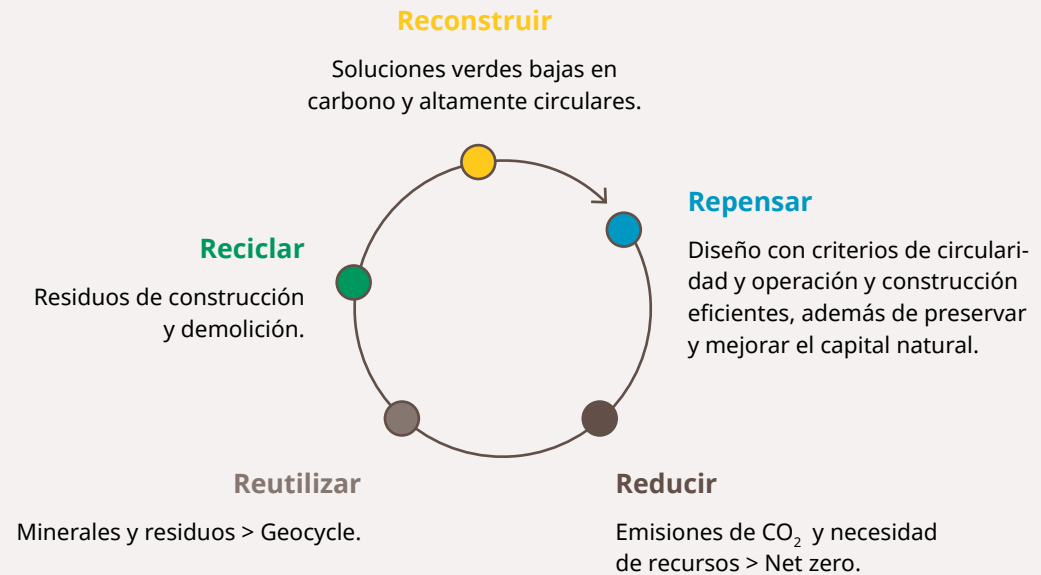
Reconstruir

Soluciones verdes bajas en carbono y altamente circulares.

Repensar

Diseño con criterios de circularidad y operación y construcción eficientes, además de preservar y mejorar el capital natural.

Reciclar

Residuos de construcción y demolición.

Reutilizar

Minerales y residuos > Geocycle.

Reducir

Emisiones de $CO_2$ y necesidad de recursos > Net zero.